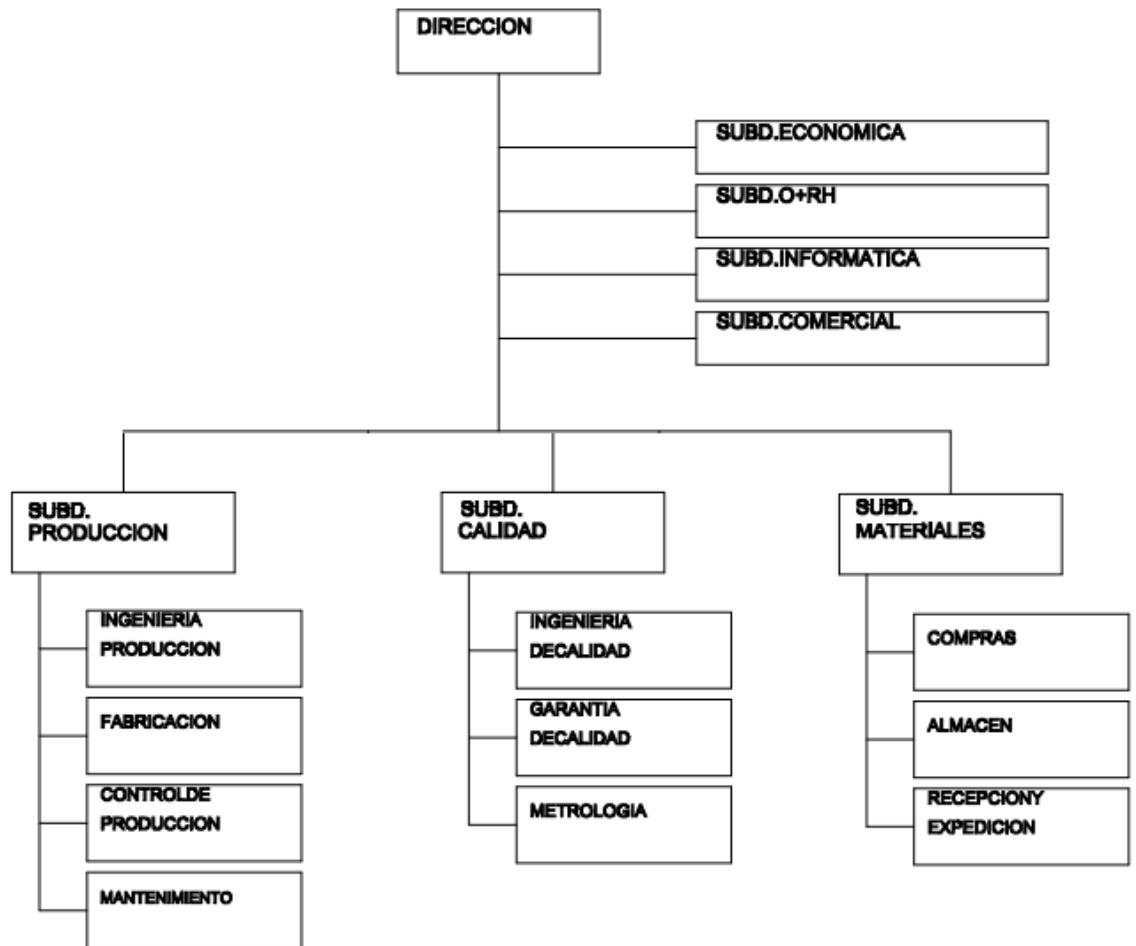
DIRECCION

SUBD.ECONOMICA

SUBD.O+RH

SUBD.INFORMATICA

SUBD.COMERCIAL

SUBD. PRODUCCION

INGENIERIA PRODUCCION

FABRICACION

CONTROLDE PRODUCCION

MANTENIMIENTO

SUBD. CALIDAD

INGENIERIA DECALIDAD

GARANTIA DECALIDAD

METROLOGIA

SUBD. MATERIALES

COMPRAS

ALMACEN

RECEPCIONY EXPEDICION